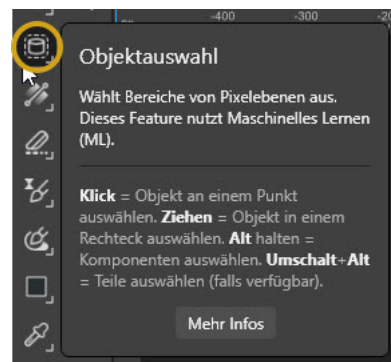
-400 -200

Objektauswahl

Wählt Bereiche von Pixelebenen aus. Dieses Feature nutzt Maschinelles Lernen (ML).

**Klick** = Objekt an einem Punkt auswählen. **Ziehen** = Objekt in einem Rechteck auswählen. **Alt** halten = Komponenten auswählen. **Umschalt**+**Alt** = Teile auswählen (falls verfügbar).

Mehr Infos